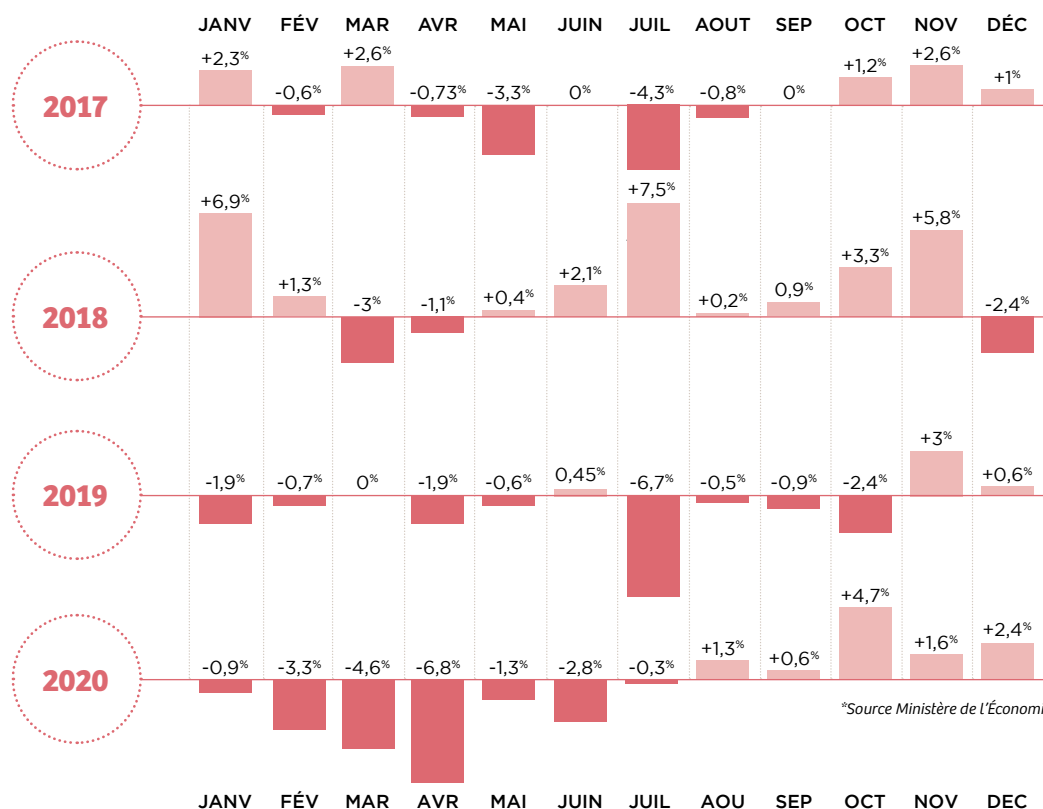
| | JANV | FÉV | MAR | AVR | MAI | JUIN | JUIL | AOUT | SEP | OCT | NOV | DÉC |
|---|---|---|---|---|---|---|---|---|---|---|---|---|
| 2017 | +2,3% | -0,6% | +2,6% | -0,73% | -3,3% | 0% | -4,3% | -0,8% | 0% | +1,2% | +2,6% | +1% |
| 2018 | +6,9% | +1,3% | -3% | -1,1% | +0,4% | +2,1% | +7,5% | +0,2% | 0,9% | +3,3% | +5,8% | -2,4% |
| 2019 | -1,9% | -0,7% | 0% | -1,9% | -0,6% | 0,45% | -6,7% | -0,5% | -0,9% | -2,4% | +3% | +0,6% |
| 2020 | -0,9% | -3,3% | -4,6% | -6,8% | -1,3% | -2,8% | -0,3% | +1,3% | +0,6% | +4,7% | +1,6% | +2,4% |

*Source Ministère de l'Économi

JANV FÉV MAR AVR MAI JUIN JUIL AOU SEP OCT NOV DEC